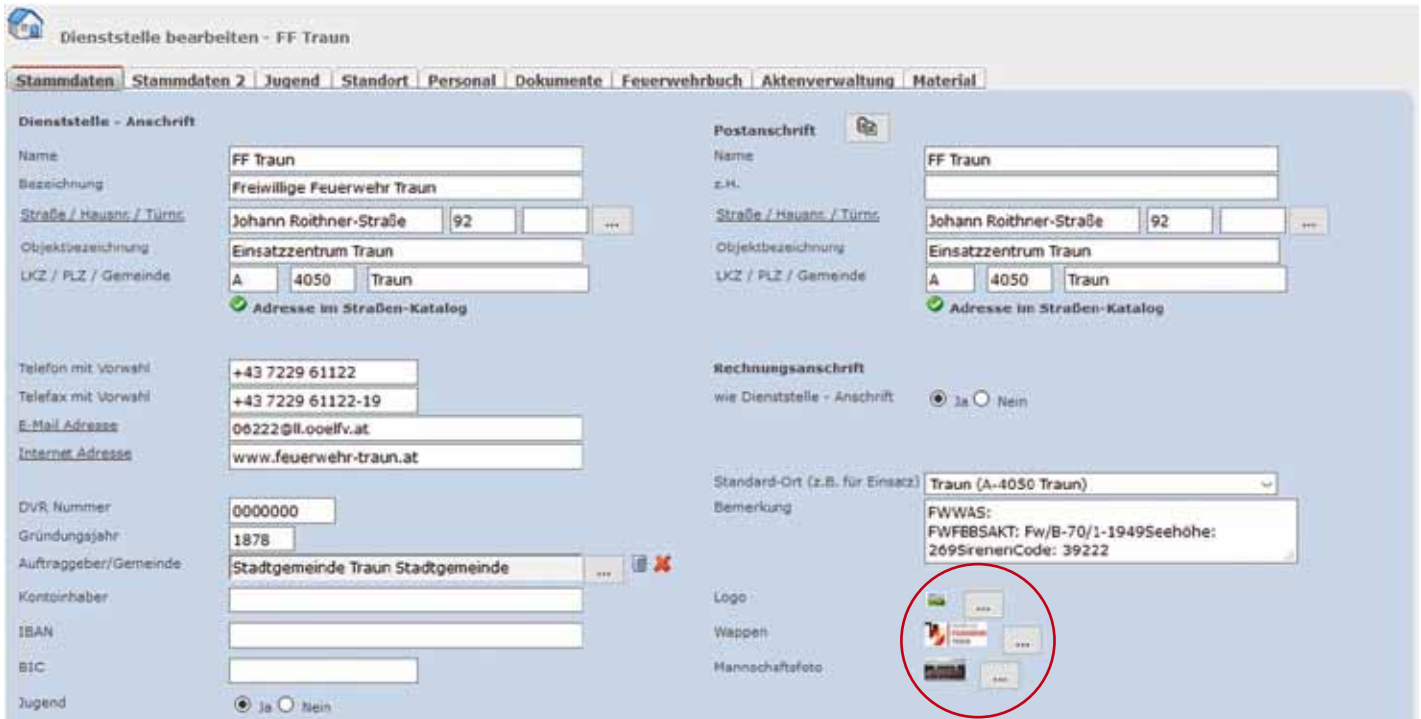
Dienststelle bearbeiten - FF Traun

Stammdaten | Stammdaten 2 | Jugend | Standort | Personal | Dokumente | Feuerwehrbuch | Aktenverwaltung | Material

Dienststelle - Anschrift

Name FF Traun
Bezeichnung Freiwillige Feuerwehr Traun
Straße / Hausnr. / Türnr. Johann Roithner-Straße 92 ...
Objektbezeichnung Einsatzzentrum Traun
LKZ / PLZ / Gemeinde A 4050 Traun
Adresse im Straßen-Katalog

Telefon mit Vorwahl +43 7229 61122
Telefax mit Vorwahl +43 7229 61122-19
E-Mail Adresse 06222@ll.ooelfv.at
Internet Adresse www.feuerwehr-traun.at

DVR Nummer 0000000
Gründungsjahr 1878
Auftraggeber/Gemeinde Stadtgemeinde Traun Stadtgemeinde ...
Kontoinhaber
IBAN
BIC
Jugend Ja Nein

Postanschrift

Name FF Traun
z.H.
Straße / Hausnr. / Türnr. Johann Roithner-Straße 92 ...
Objektbezeichnung Einsatzzentrum Traun
LKZ / PLZ / Gemeinde A 4050 Traun
Adresse im Straßen-Katalog

Rechnungsanschrift
wie Dienststelle - Anschrift Ja Nein

Standard-Ort (z.B. für Einsatz) Traun (A-4050 Traun)
Bemerkung FWWAS: FWFBBSAKT: Fw/B-70/1-1949Seehöhe: 269SirenenCode: 39222

Logo ...
Wappen ...
Mannschaftsfoto ...